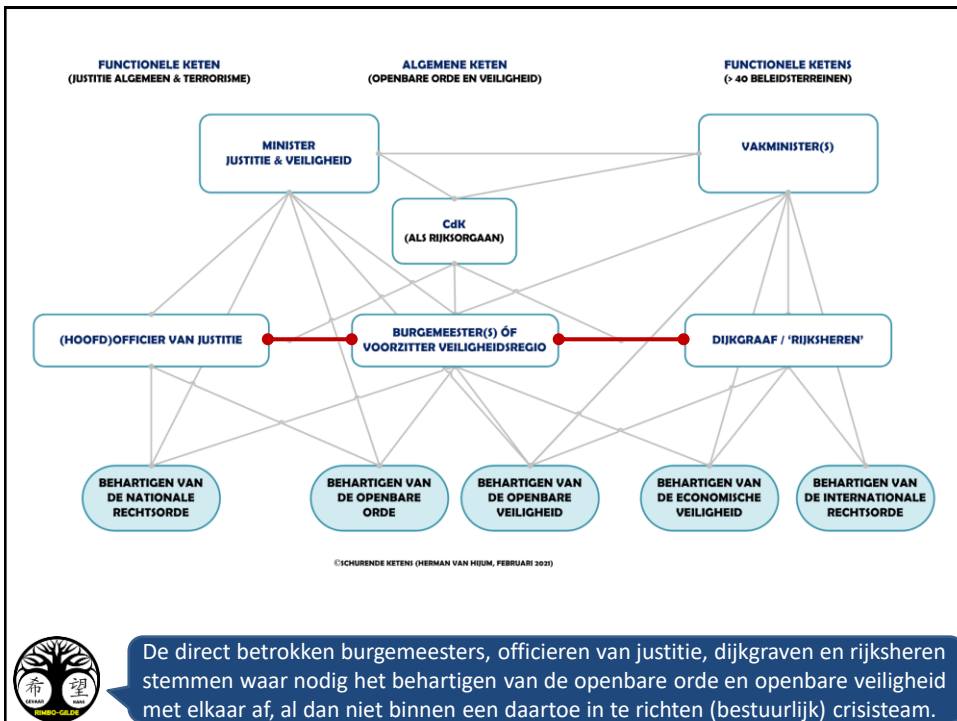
FUNCTIONELE KETEN
(JUSTITIE ALGEMEEN & TERRORISME)

ALGEMENE KETEN
(OPENBARE ORDE EN VEILIGHEID)

FUNCTIONELE KETENS
(> 40 BELEIDSTERREINEN)

MINISTER
JUSTITIE & VEILIGHEID

VAKMINISTER(S)

CdK
(ALS RIJKSORGAAN)

(HOOFD)OFFICIER VAN JUSTITIE

BURGEMEESTER(S) ÓF
VOORZITTER VEILIGHEIDSREGIO

DIJKGRAAF / 'RIJKSHEREN'

BEHARTIGEN VAN
DE NATIONALE
RECHTSORDE

BEHARTIGEN VAN
DE OPENBARE
ORDE

BEHARTIGEN VAN
DE OPENBARE
VEILIGHEID

BEHARTIGEN VAN
DE ECONOMISCHE
VEILIGHEID

BEHARTIGEN VAN
DE INTERNATIONALE
RECHTSORDE

©SCHURENDE KETENS (HERMAN VAN HIJUM, FEBRUARI 2021)

希 望
GEVAAR HANS
RIMBO-GILDE

De direct betrokken burgemeesters, officieren van justitie, dijkgraven en rijksheren stemmen waar nodig het behartigen van de openbare orde en openbare veiligheid met elkaar af, al dan niet binnen een daartoe in te richten (bestuurlijk) crisisteam.